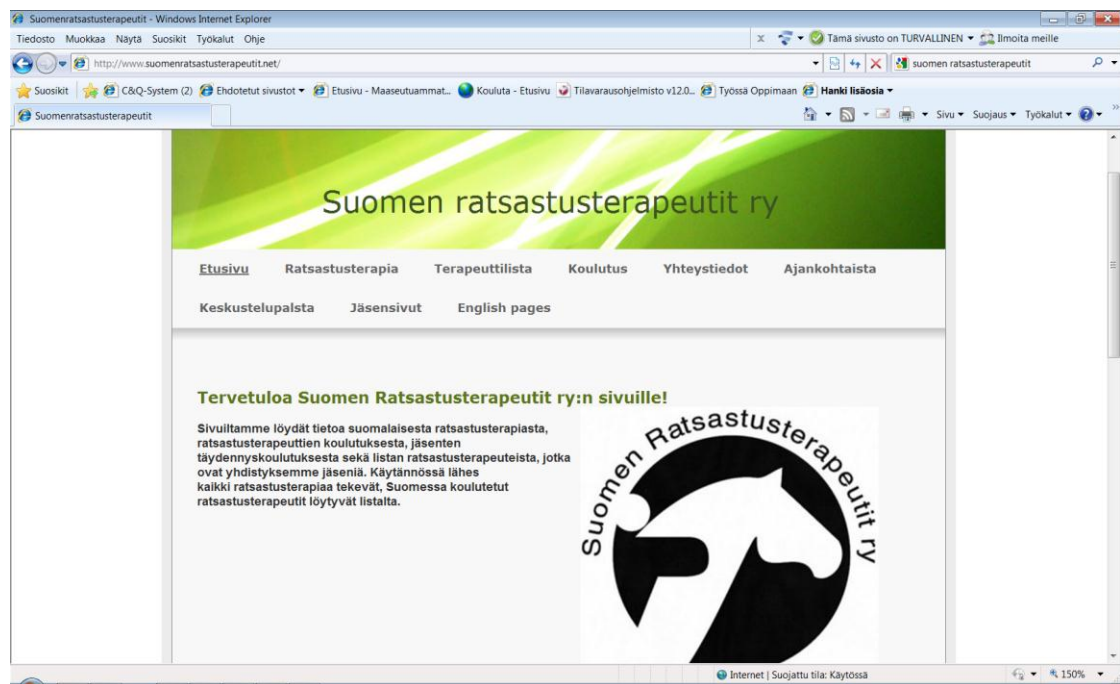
Suomenratsastusterapeutit - Windows Internet Explorer

Tiedosto Muokkaa Näytä Suosikit Työkalut Ohje

Tämä sivusto on TURVALLINEN Ilmoita meille

http://www.suomenratsastusterapeutit.net/

suomen ratsastusterapeutit

Suosikit C&Q-System (2) Ehdotetut sivustot Etusivu - Maaseutuammat... Kouluta - Etusivu Tilavarausohjelmisto v12.0... Työssä Oppimaan Hanki lisäosia

Suomenratsastusterapeutit

Sivu Suojaus Työkalut

Suomen ratsastusterapeutit ry

Etusivu Ratsastusterapia Terapeuttilista Koulutus Yhteystiedot Ajankohtaista Keskustelupalsta Jäsensivut English pages

Tervetuloa Suomen Ratsastusterapeutit ry:n sivuille!

Sivuiltamme löydät tietoa suomalaisesta ratsastusterapiasta, ratsastusterapeuttien koulutuksesta, jäsenten täydennyskoulutuksesta sekä listan ratsastusterapeuteista, jotka ovat yhdistyksemme jäseniä. Käytännössä lähes kaikki ratsastusterapiaa tekevät, Suomessa koulutetut ratsastusterapeutit löytyvät listalta.

Suomen Ratsastusterapeutit ry

Internet | Suojattu tila: Käytössä

150%